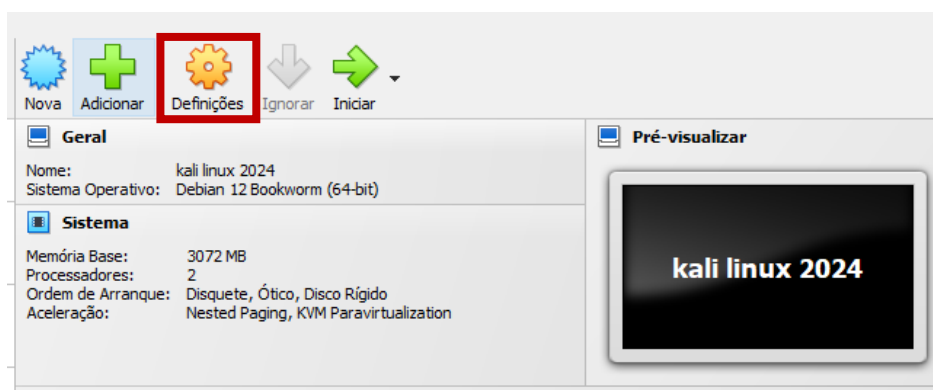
Nova Adicionar Definições Ignorar Iniciar

Geral

Nome: kali linux 2024
Sistema Operativo: Debian 12 Bookworm (64-bit)

Sistema

Memória Base: 3072 MB
Processadores: 2
Ordem de Arranque: Disquete, Ótico, Disco Rígido
Aceleração: Nested Paging, KVM Paravirtualization

Pré-visualizar

kali linux 2024